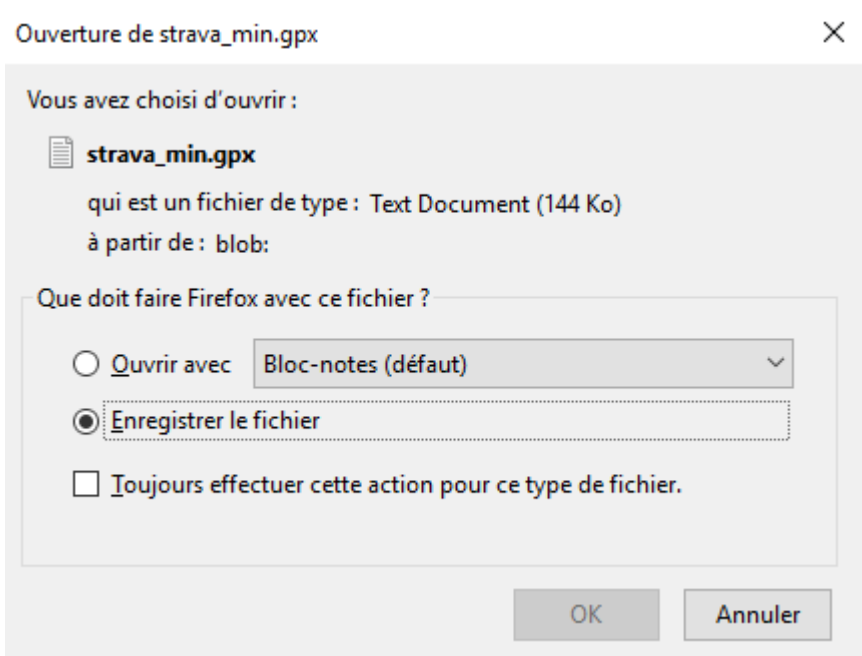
Ouverture de strava_min.gpx

×

Vous avez choisi d'ouvrir :

strava_min.gpx

qui est un fichier de type : Text Document (144 Ko)

à partir de : blob:

Que doit faire Firefox avec ce fichier ?

Ouvrir avec

Bloc-notes (défaut)

Enregistrer le fichier

Toujours effectuer cette action pour ce type de fichier.

OK

Annuler